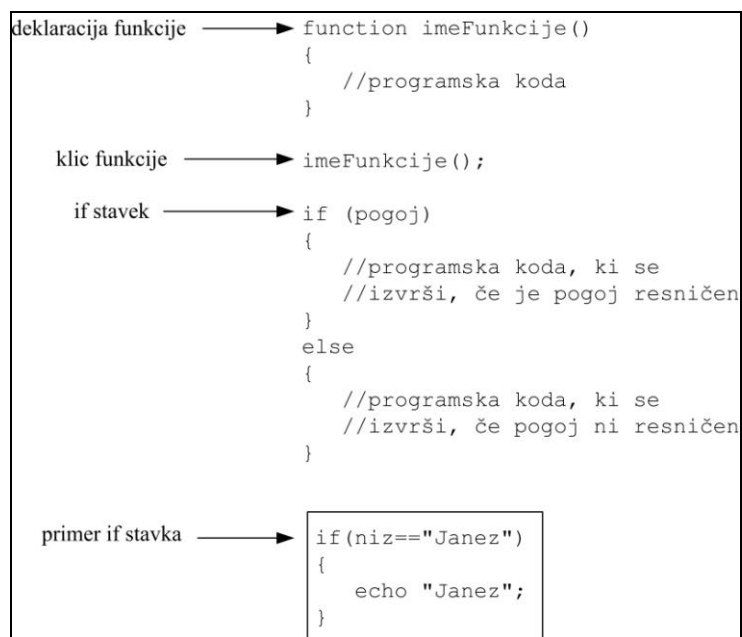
deklaracija funkcije

function imeFunkcije()
{
//programska koda
}

klic funkcije

imeFunkcije();

if stavek

if (pogoj)
{
//programska koda, ki se
//izvrši, če je pogoj resničen
}
else
{
//programska koda, ki se
//izvrši, če pogoj ni resničen
}

primer if stavka

if(niz=="Janez")
{
echo "Janez";
}